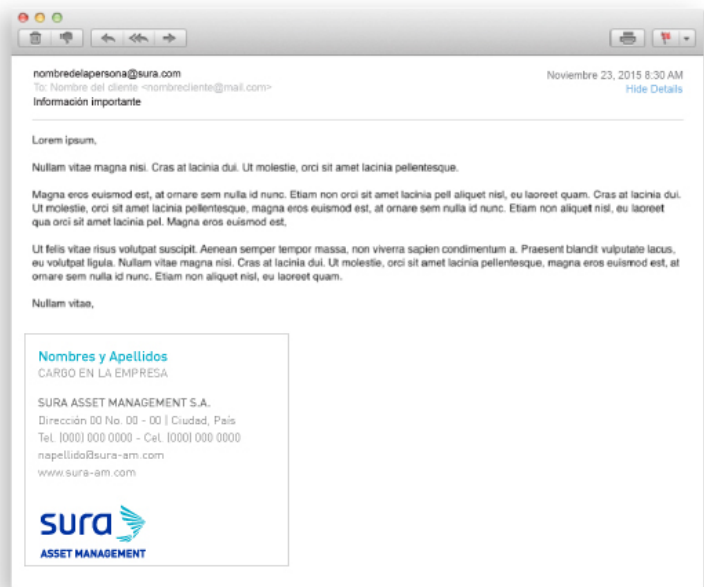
nombredelapersona@sura.com
To: Nombre del cliente <nombrecliente@mail.com>
Información importante

Noviembre 23, 2015 8:30 AM
Hide Details

Lorem ipsum,

Nullam vitae magna nisi. Cras at lacinia dui. Ut molestie, orci sit amet lacinia pellentesque.

Magna eros euismod est, at ornare sem nulla id nunc. Etiam non orci sit amet lacinia pell aliquet nisl, eu laoreet quam. Cras at lacinia dui. Ut molestie, orci sit amet lacinia pellentesque, magna eros euismod est, at ornare sem nulla id nunc. Etiam non aliquet nisl, eu laoreet qua orci sit amet lacinia pel. Magna eros euismod est,

Ut felis vitae risus volutpat suscipit. Aenean semper tempor massa, non viverra sapien condimentum a. Praesent blandit vulputate lacus, eu volutpat ligula. Nullam vitae magna nisi. Cras at lacinia dui. Ut molestie, orci sit amet lacinia pellentesque, magna eros euismod est, at ornare sem nulla id nunc. Etiam non aliquet nisl, eu laoreet quam.

Nullam vitae,

Nombres y Apellidos
CARGO EN LA EMPRESA

SURA ASSET MANAGEMENT S.A.
Dirección 00 No. 00 - 00 | Ciudad, País
Tel. (000) 000 0000 - Cel. (000) 000 0000
napellido@sura-am.com
www.sura-am.com

sura
ASSET MANAGEMENT